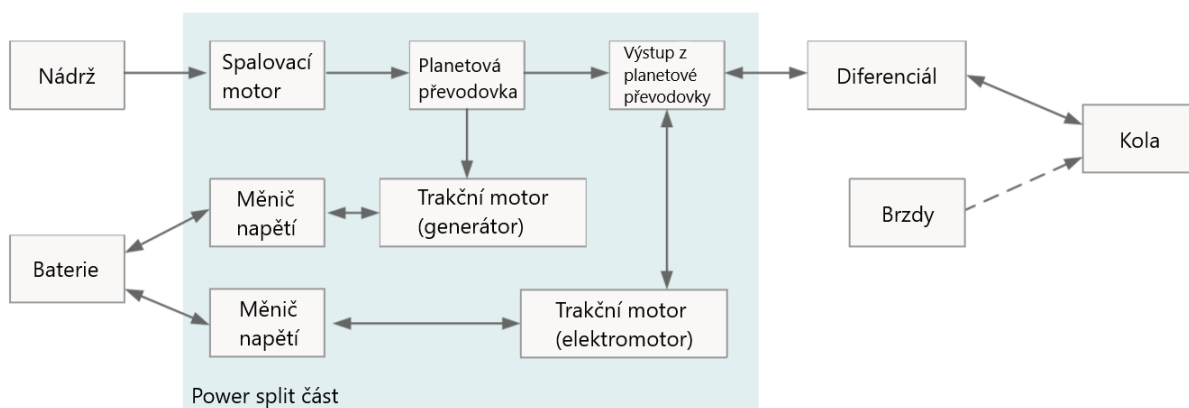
Nádrž

Spalovací motor

Planetová převodovka

Výstup z planetové převodovky

Diferenciál

Kola

Brzdy

Měnič napětí

Trakční motor (generátor)

Baterie

Měnič napětí

Trakční motor (elektromotor)

Power split část